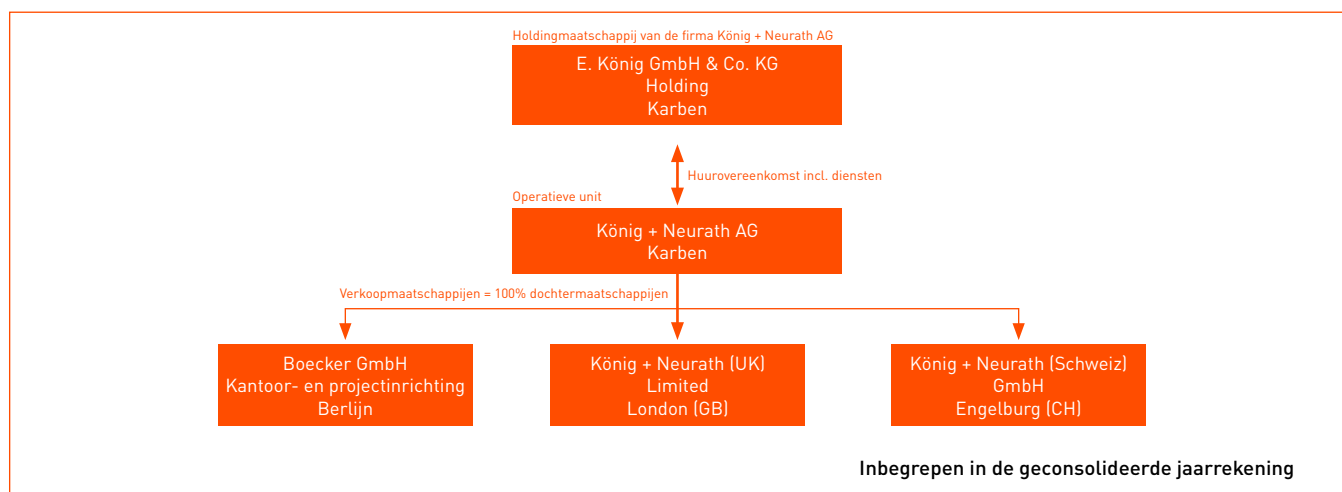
Holdingmaatschappij van de firma König + Neurath AG

E. König GmbH & Co. KG
Holding
Karben

Huurovereenkomst incl. diensten

Operatieve unit

König + Neurath AG
Karben

Verkoopmaatschappijen = 100% dochtermaatschappijen

Boecker GmbH
Kantoor- en projectinrichting
Berlijn

König + Neurath (UK)
Limited
London (GB)

König + Neurath (Schweiz)
GmbH
Engelburg (CH)

Inbegrepen in de geconsolideerde jaarrekening